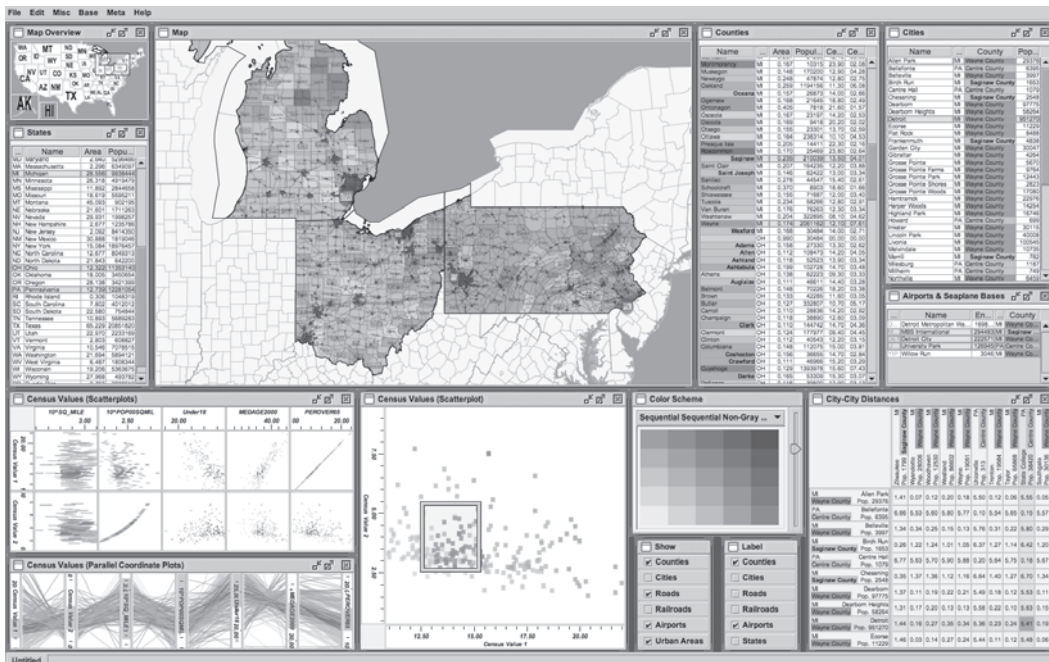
File Edit Misc Base Meta Help

Map Overview

WA MT ND MN OR ID WY SD NE NV UT CO KS MO CA AZ NM OK TX AK HI

Map

States

| | Name | Area | Popu... |
|---|---|---|---|
| MD | Maryland | | |
| MA | Massachusetts | | |
| MI | Michigan | | |
| MN | Minnesota | | |
| MS | Mississippi | | |
| MO | Missouri | | |
| MT | Montana | | |
| NE | Nebraska | | |
| NV | Nevada | | |
| NH | New Hampshire | | |
| NJ | New Jersey | | |
| NM | New Mexico | | |
| NY | New York | | |
| NC | North Carolina | | |
| ND | North Dakota | | |
| OH | Ohio | | |
| OK | Oklahoma | | |
| OR | Oregon | | |
| PA | Pennsylvania | | |
| RI | Rhode Island | | |
| SC | South Carolina | | |
| SD | South Dakota | | |
| TN | Tennessee | | |
| TX | Texas | | |
| UT | Utah | | |
| VT | Vermont | | |
| VA | Virginia | | |
| WA | Washington | | |
| WV | West Virginia | | |
| WI | Wisconsin | | |
| WY | Wyoming | | |

Counties

| Name | ... | Area | Popul... | Ce... | Ce... |
|---|---|---|---|---|---|
| Montmorency | MI | | | | |
| Muskegon | MI | | | | |
| Newaygo | MI | | | | |
| Oakland | MI | | | | |
| Oceana | MI | | | | |
| Ogemaw | MI | | | | |
| Ontonagon | MI | | | | |
| Osceola | MI | | | | |
| Oscoda | MI | | | | |
| Otsego | MI | | | | |
| Ottawa | MI | | | | |
| Presque Isle | MI | | | | |
| Roscommon | MI | | | | |
| Saginaw | MI | | | | |
| Saint Clair | MI | | | | |
| Saint Joseph | MI | | | | |
| Sanilac | MI | | | | |
| Schoolcraft | MI | | | | |
| Shiawassee | MI | | | | |
| Tuscola | MI | | | | |
| Van Buren | MI | | | | |
| Washtenaw | MI | | | | |
| Wayne | MI | | | | |
| Wexford | MI | | | | |
| Adams | OH | | | | |
| Allen | OH | | | | |
| Ashland | OH | | | | |
| Ashtabula | OH | | | | |
| Athens | OH | | | | |
| Auglaize | OH | | | | |
| Belmont | OH | | | | |
| Brown | OH | | | | |
| Butler | OH | | | | |
| Carroll | OH | | | | |
| Champaign | OH | | | | |
| Clark | OH | | | | |
| Clermont | OH | | | | |
| Clinton | OH | | | | |
| Columbiana | OH | | | | |
| Coshocton | OH | | | | |
| Crawford | OH | | | | |
| Cuyahoga | OH | | | | |
| Darke | OH | | | | |

Cities

| Name | ... | County | Pop... |
|---|---|---|---|
| Allen Park | MI | Wayne County | |
| Bellefonte | PA | Centre County | |
| Belleville | MI | Wayne County | |
| Birch Run | MI | Saginaw County | |
| Centre Hall | PA | Centre County | |
| Chesaning | MI | Saginaw County | |
| Dearborn | MI | Wayne County | |
| Dearborn Heights | MI | Wayne County | |
| Detroit | MI | Wayne County | |
| Ecorse | MI | Wayne County | |
| Flat Rock | MI | Wayne County | |
| Frankenmuth | MI | Saginaw County | |
| Garden City | MI | Wayne County | |
| Gibraltar | MI | Wayne County | |
| Grosse Pointe | MI | Wayne County | |
| Grosse Pointe Farms | MI | Wayne County | |
| Grosse Pointe Park | MI | Wayne County | |
| Grosse Pointe Shores | MI | Wayne County | |
| Grosse Pointe Woods | MI | Wayne County | |
| Hamtramck | MI | Wayne County | |
| Harper Woods | MI | Wayne County | |
| Highland Park | MI | Wayne County | |
| Inkster | MI | Wayne County | |
| Lincoln Park | MI | Wayne County | |
| Livonia | MI | Wayne County | |
| Melvindale | MI | Wayne County | |
| Merrill | MI | Saginaw County | |
| Milesburg | PA | Centre County | |
| Millheim | PA | Centre County | |
| Northville | MI | Wayne County | |

Airports & Seaplane Bases

| | Name | En... | County |
|---|---|---|---|
| | Detroit Metropolitan Wa... | | Wayne Co... |
| | MBS International | | Saginaw... |
| | Detroit City | | Wayne Co... |
| | University Park | | Centre Co... |
| | Willow Run | | Wayne Co... |

Census Values (Scatterplots)

10^SQ_MILE 10^POP00SQMIL Under18 MEDAGE2000 PEROVER65
Census Value 1 Census Value 2

Census Values (Scatterplot)

Census Value 2
Census Value 1
12.50 15.00 17.50 20.00

Census Values (Parallel Coordinate Plots)

Color Scheme

Sequential Sequential Non-Gray ...

Show
☑ Counties
☐ Cities
☑ Roads
☐ Railroads
☑ Airports
☑ Urban Areas

Label
☑ Counties
☐ Cities
☐ Roads
☐ Railroads
☑ Airports
☐ States

City-City Distances

| | |
|---|---|
| MI Allen Park Wayne County Pop. 29376 | |
| PA Bellefonte Centre County Pop. 6395 | |
| MI Belleville Wayne County Pop. 3997 | |
| MI Birch Run Saginaw County Pop. 1653 | |
| PA Centre Hall Centre County Pop. 1079 | |
| MI Chesaning Saginaw County Pop. 2548 | |
| MI Dearborn Wayne County Pop. 97775 | |
| MI Dearborn Heights Wayne County Pop. 58264 | |
| MI Detroit Wayne County Pop. 951270 | |
| MI Ecorse Wayne County Pop. 11229 | |

Untitled